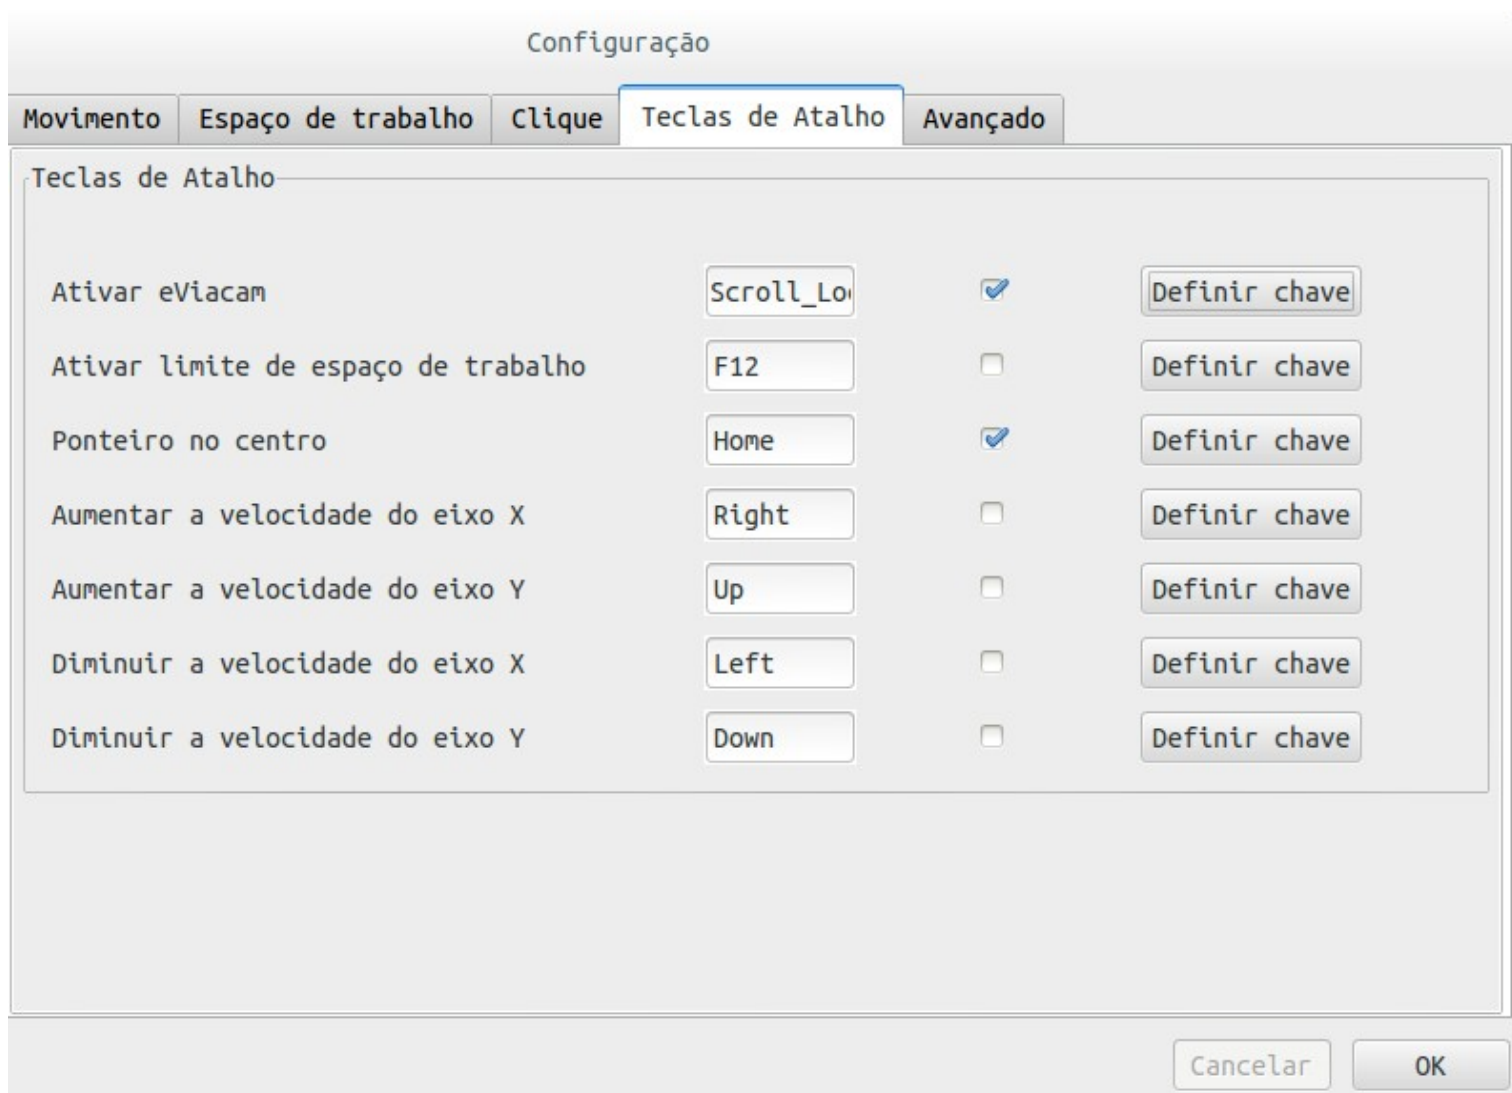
Configuração

Movimento | Espaço de trabalho | Clique | Teclas de Atalho | Avançado

Teclas de Atalho

| | | | |
|---|---|---|---|
| Ativar eViacam | Scroll_Lo | ☑ | Definir chave |
| Ativar limite de espaço de trabalho | F12 | ☐ | Definir chave |
| Ponteiro no centro | Home | ☑ | Definir chave |
| Aumentar a velocidade do eixo X | Right | ☐ | Definir chave |
| Aumentar a velocidade do eixo Y | Up | ☐ | Definir chave |
| Diminuir a velocidade do eixo X | Left | ☐ | Definir chave |
| Diminuir a velocidade do eixo Y | Down | ☐ | Definir chave |

Cancelar | OK